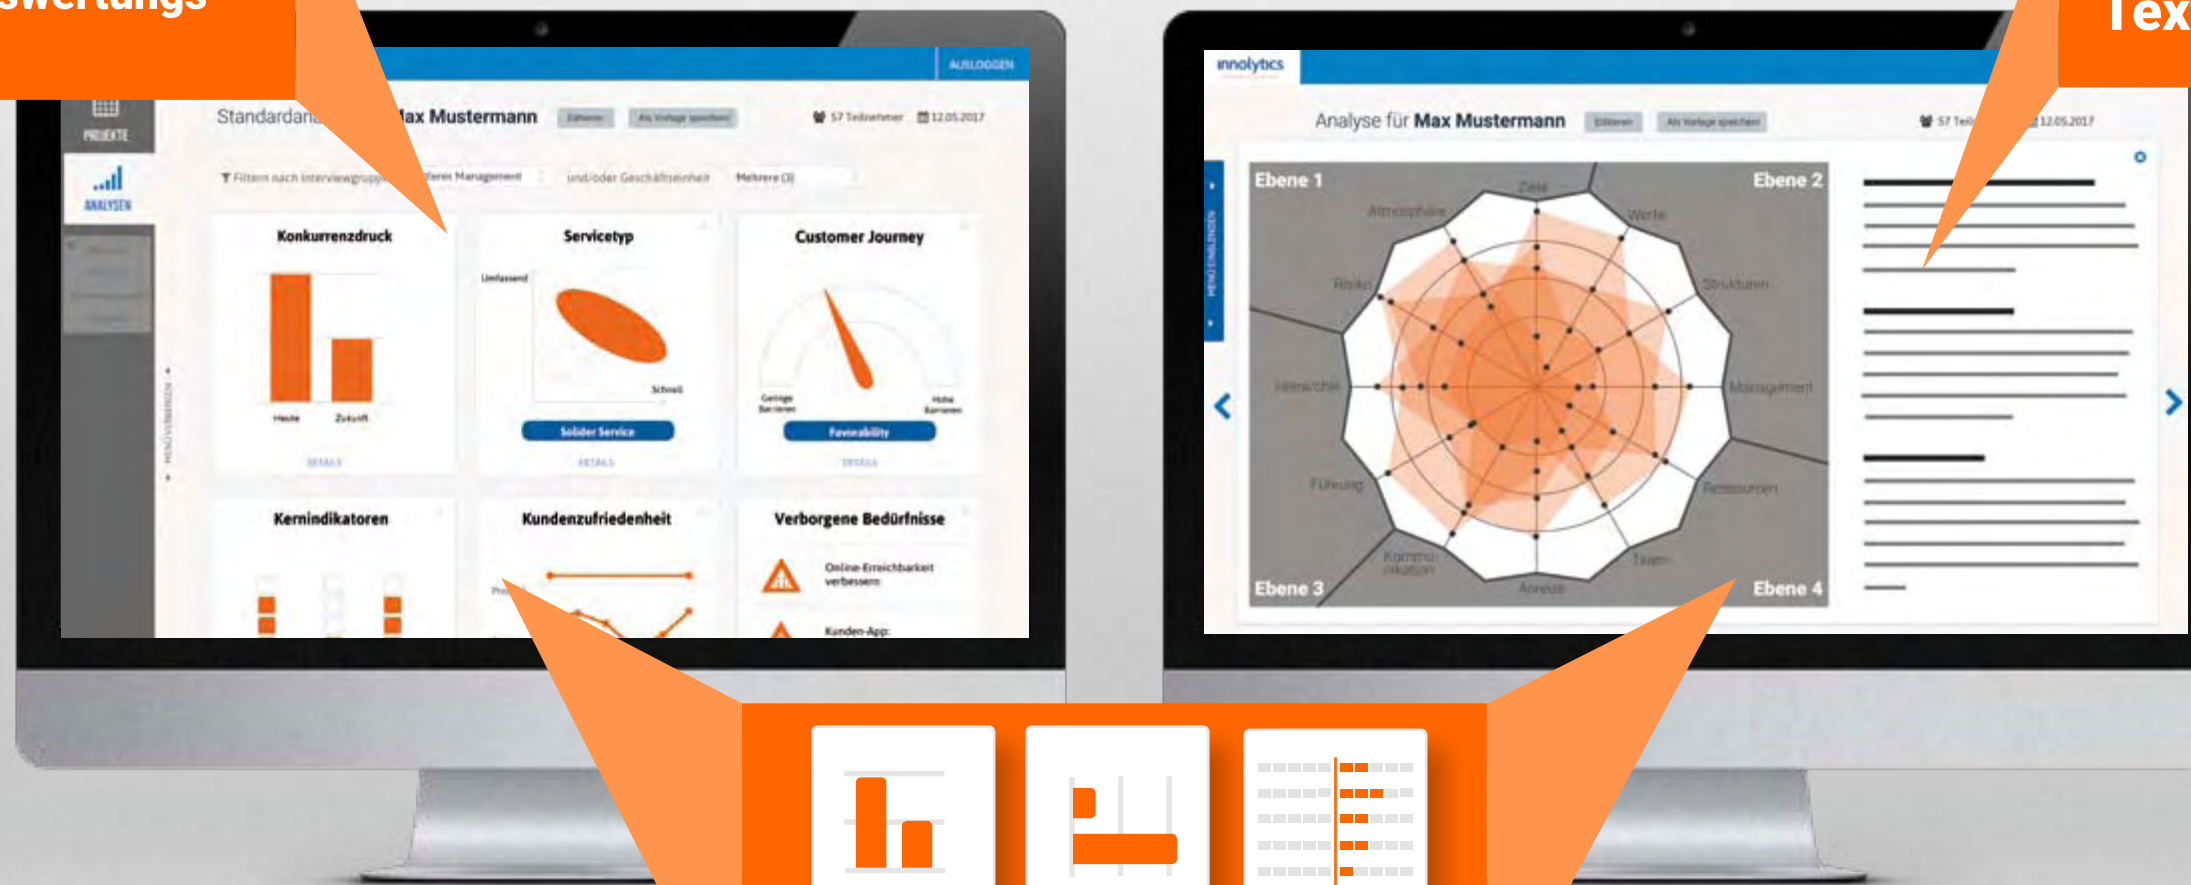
swertungs

Tex

AUSLOGGEN

PROJEKTE

ANALYSEN

Standardan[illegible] Max Mustermann

Editieren

Als Vorlage speichern

57 Teilnehmer

12.05.2017

Filtern nach Interviewgrupp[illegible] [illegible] Management

und/oder Geschäftseinheit

Mehrere (3)

Konkurrenzdruck

Heute

Zukunft

DETAILS

Servicetyp

Umfassend

Schnell

Solider Service

DETAILS

Customer Journey

Geringe Barrieren

Hohe Barrieren

Favorability

DETAILS

Kernindikatoren

Kundenzufriedenheit

Verborgene Bedürfnisse

Online-Erreichbarkeit verbessern

Kunden-App

MENÜ VERBERGEN

innolytics

Analyse für Max Mustermann

Editieren

Als Vorlage speichern

57 Teil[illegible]

12.05.2017

MENÜ EINBLENDEN

Ebene 1

Ebene 2

Ebene 3

Ebene 4

Ziele

Atmosphäre

Werte

Risiko

Strukturen

Hierarchie

Management

Führung

Ressourcen

Kommunikation

Team

Anreize